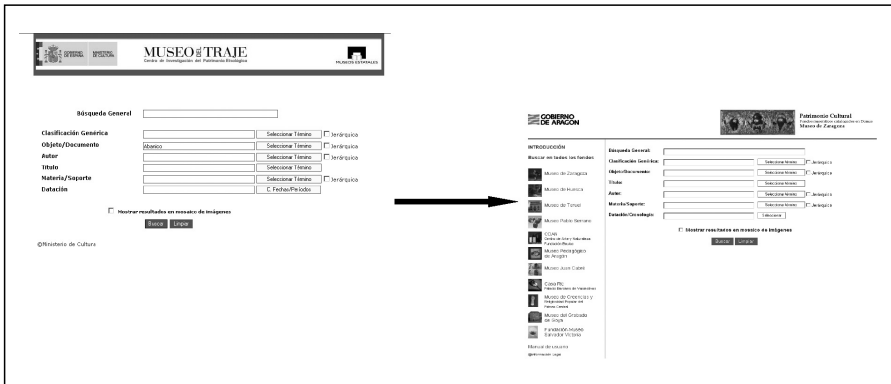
GOBIERNO DE ESPAÑA MINISTERIO DE CULTURA

MUSEO DEL TRAJE
Centro de Investigación del Patrimonio Etnológico

MUSEOS ESTATALES

Búsqueda General

Clasificación Genérica | Seleccionar Término | Jerárquica
Objeto/Documento | Abanico | Seleccionar Término | Jerárquica
Autor | Seleccionar Término | Jerárquica
Título | Seleccionar Término
Materia/Soporte | Seleccionar Término | Jerárquica
Datación | C. Fechas/Períodos

Mostrar resultados en mosaico de imágenes

Buscar Limpiar

©Ministerio de Cultura

GOBIERNO DE ARAGON

Patrimonio Cultural
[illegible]
Museo de Zaragoza

INTRODUCCIÓN

Buscar en todos los fondos

Museo de Zaragoza
Museo de Huesca
Museo de Teruel
Museo Pablo Serrano
CDAN Centro de Arte y Naturaleza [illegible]
Museo Pedagógico de Aragón
Museo Juan Cabré
Casa Pilo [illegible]
Museo de Ciencias y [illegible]
Museo del Grabado de Goya
Fundación Museo Salvador Victoria

Manual de usuario
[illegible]

Búsqueda General:
Clasificación Genérica: | Seleccionar término | Jerárquica
Objeto/Documento: | Seleccionar término | Jerárquica
Título: | Seleccionar término
Autor: | Seleccionar término | Jerárquica
Materia/Soporte: | Seleccionar término | Jerárquica
Datación/Cronología: | Seleccionar

Mostrar resultados en mosaico de imágenes

Buscar Limpiar